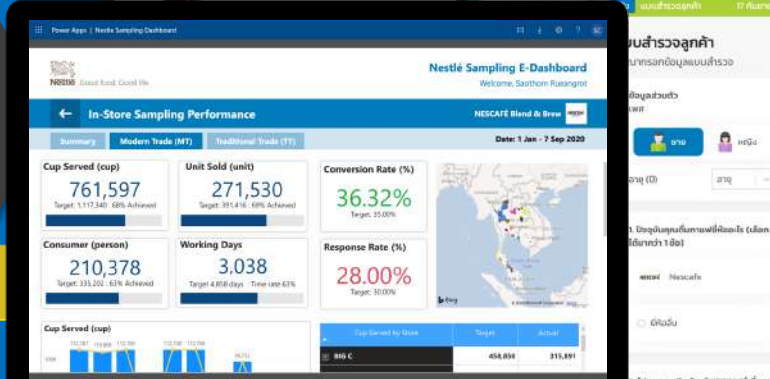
Power Apps | Nestlé Sampling Dashboard

Nestlé Good food, Good life

Nestlé Sampling E-Dashboard
Welcome, Sasithorn Rueangrot

In-Store Sampling Performance

NESCAFÉ Blend & Brew

Summary | Modern Trade (MT) | Traditional Trade (TT)

Date: 1 Jan - 7 Sep 2020

Cup Served (cup)
761,597
Target: 1,117,340 · 68% Achieved

Unit Sold (unit)
271,530
Target: 391,416 · 69% Achieved

Conversion Rate (%)
36.32%
Target: 35.00%

Consumer (person)
210,378
Target: 335,202 · 63% Achieved

Working Days
3,038
Target: 4,858 days · Time rate 63%

Response Rate (%)
28.00%
Target: 30.00%

Cup Served (cup)

| Cup Served by Store | Target | Actual |
|---|---|---|
| BIG C | 458,850 | 315,891 |

แบบสำรวจลูกค้า
17 กันยายน

แบบสำรวจลูกค้า
กรุณากรอกข้อมูลแบบสำรวจ

ข้อมูลส่วนตัว
เพศ

ชาย
หญิง

อายุ (ปี)
อายุ

1. ปัจจุบันคุณดื่มกาแฟยี่ห้ออะไร (เลือกได้มากกว่า 1 ข้อ)

Nescafe

ยี่ห้ออื่น